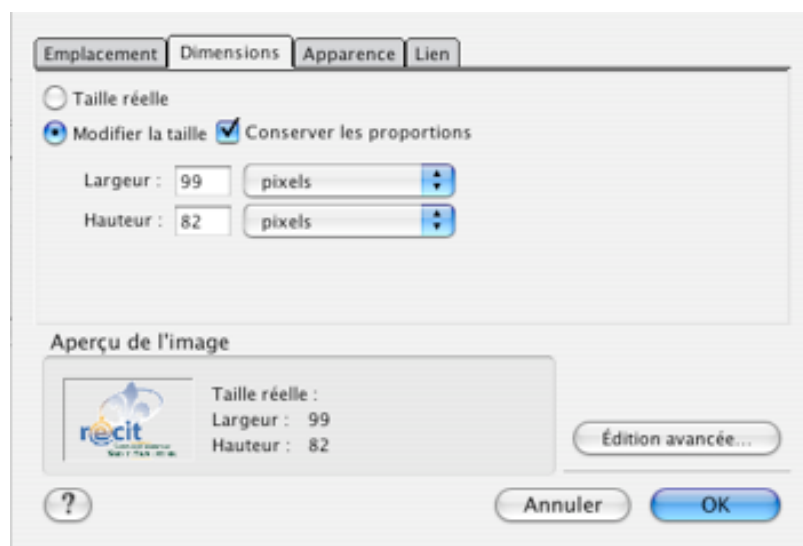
Emplacement | Dimensions | Apparence | Lien

Taille réelle

Modifier la taille Conserver les proportions

Largeur : 99 pixels

Hauteur : 82 pixels

Aperçu de l'image

récit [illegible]

Taille réelle :

Largeur : 99

Hauteur : 82

Édition avancée...

?

Annuler

OK